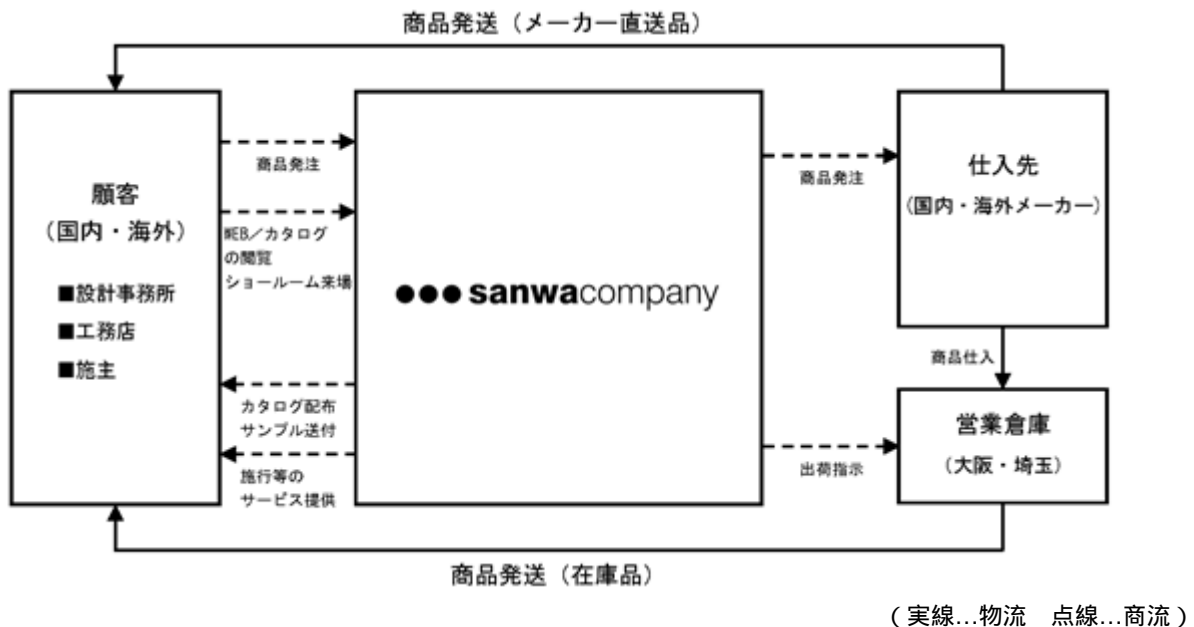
商品発送（メーカー直送品）

顧客
（国内・海外）

■設計事務所
■工務店
■施主

商品発注

WEB／カタログの閲覧
ショールーム来場

カタログ配布
サンプル送付

施行等の
サービス提供

●●● sanwacompany

商品発注

仕入先
（国内・海外メーカー）

商品仕入

出荷指示

営業倉庫
（大阪・埼玉）

商品発送（在庫品）

（実線…物流　点線…商流）